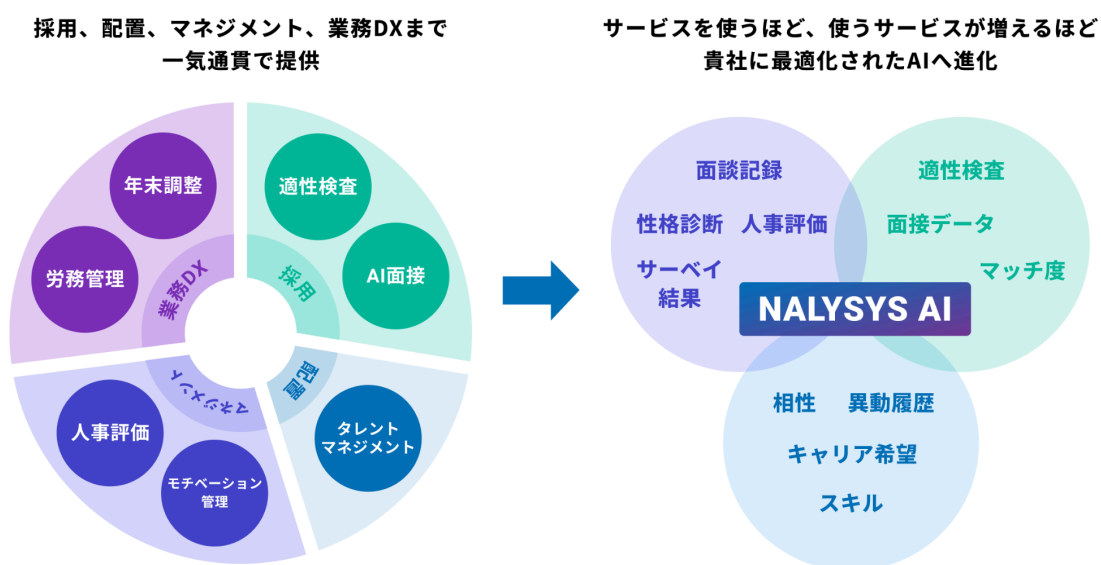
採用、配置、マネジメント、業務DXまで
一気通貫で提供

年末調整
適性検査
労務管理
業務DX
採用
AI面接
配置
マネジメント
人事評価
タレント
マネジメント
モチベーション
管理

サービスを使うほど、使うサービスが増えるほど
貴社に最適化されたAIへ進化

面談記録
適性検査
性格診断
人事評価
面接データ
サーベイ
結果
マッチ度
NALYSYS AI
相性
異動履歴
キャリア希望
スキル